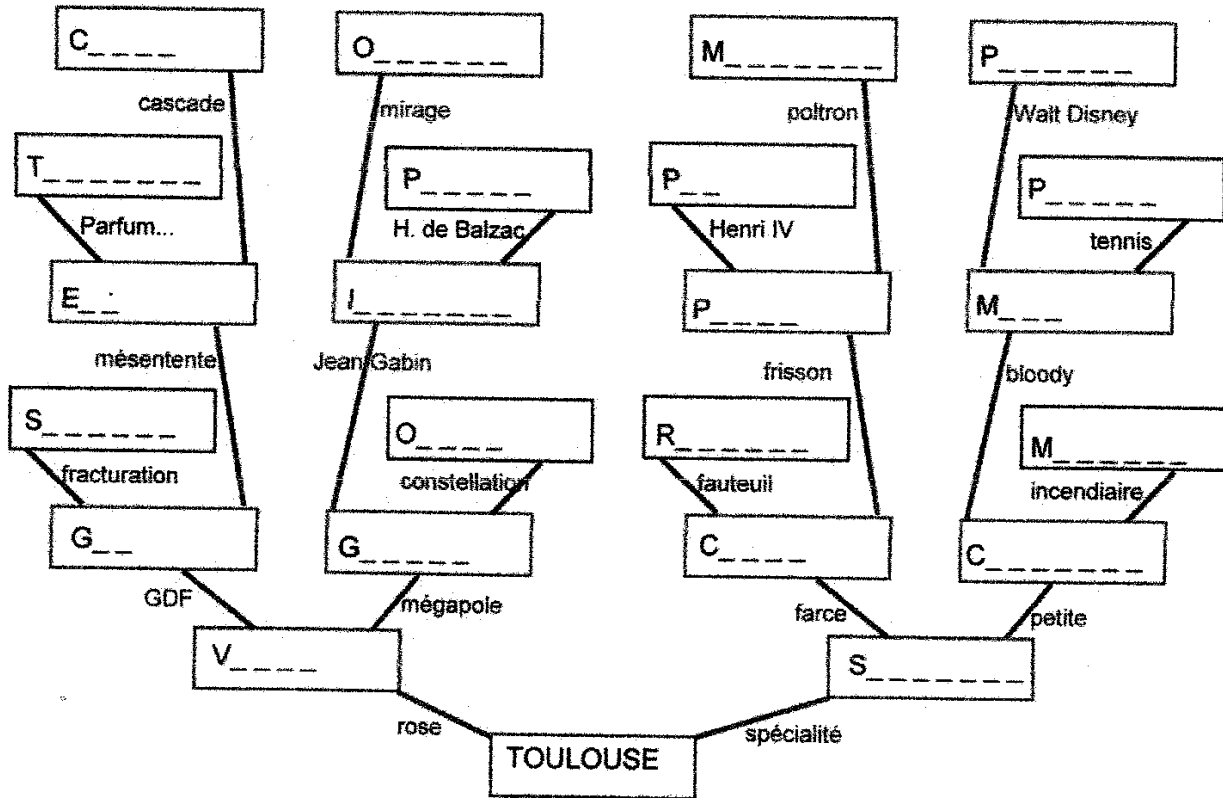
C_ _ _ _

cascade

O_ _ _ _ _ _

mirage

M_ _ _ _ _ _

poltron

P_ _ _ _ _ _

Walt Disney

T_ _ _ _ _ _ _

Parfum...

P_ _ _ _ _

H. de Balzac

P_ _

Henri IV

P_ _ _ _ _

tennis

E_ _

I_ _ _ _ _ _

P_ _ _ _

M_ _ _

mésentente

Jean Gabin

frisson

bloody

S_ _ _ _ _ _

fracturation

O_ _ _ _

constellation

R_ _ _ _ _ _

fauteuil

M_ _ _ _ _ _

incendiaire

G_ _

G_ _ _ _ _

C_ _ _ _

C_ _ _ _ _ _ _

GDF

mégapole

farce

petite

V_ _ _ _

S_ _ _ _ _ _ _

rose

TOULOUSE

spécialité